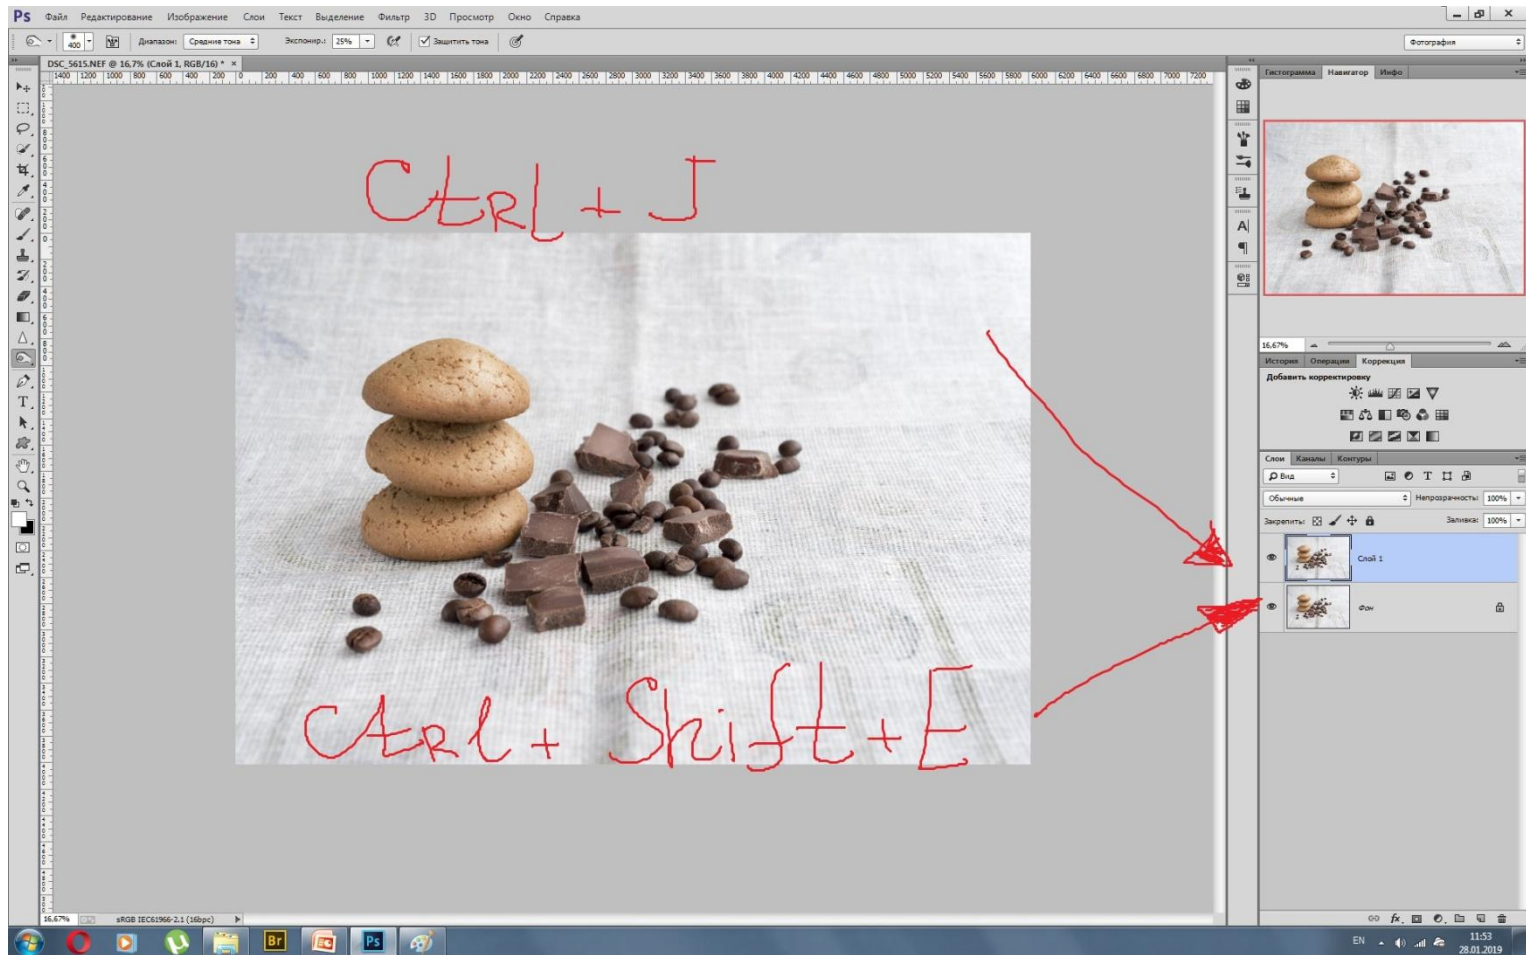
Ps Файл Редактирование Изображение Слои Текст Выделение Фильтр 3D Просмотр Окно Справка

400 Диапазон: Средние тона Экспонир.: 25% Защитить тона

Фотография

DSC_5615.NEF @ 16,7% (Слой 1, RGB/16) * ×

1400 1200 1000 800 600 400 200 0 200 400 600 800 1000 1200 1400 1600 1800 2000 2200 2400 2600 2800 3000 3200 3400 3600 3800 4000 4200 4400 4600 4800 5000 5200 5400 5600 5800 6000 6200 6400 6600 6800 7000 7200

Ctrl + J

Ctrl + Shift + E

Гистограмма Навигатор Инфо

16,67%

История Операции Коррекция

Добавить корректировку

Слои Каналы Контуры

Вид

Обычные Непрозрачность: 100%

Закрепить: Заливка: 100%

Слой 1

Фон

16,67% sRGB IEC61966-2.1 (16bpc)

Br Ps

EN 11:53 28.01.2019